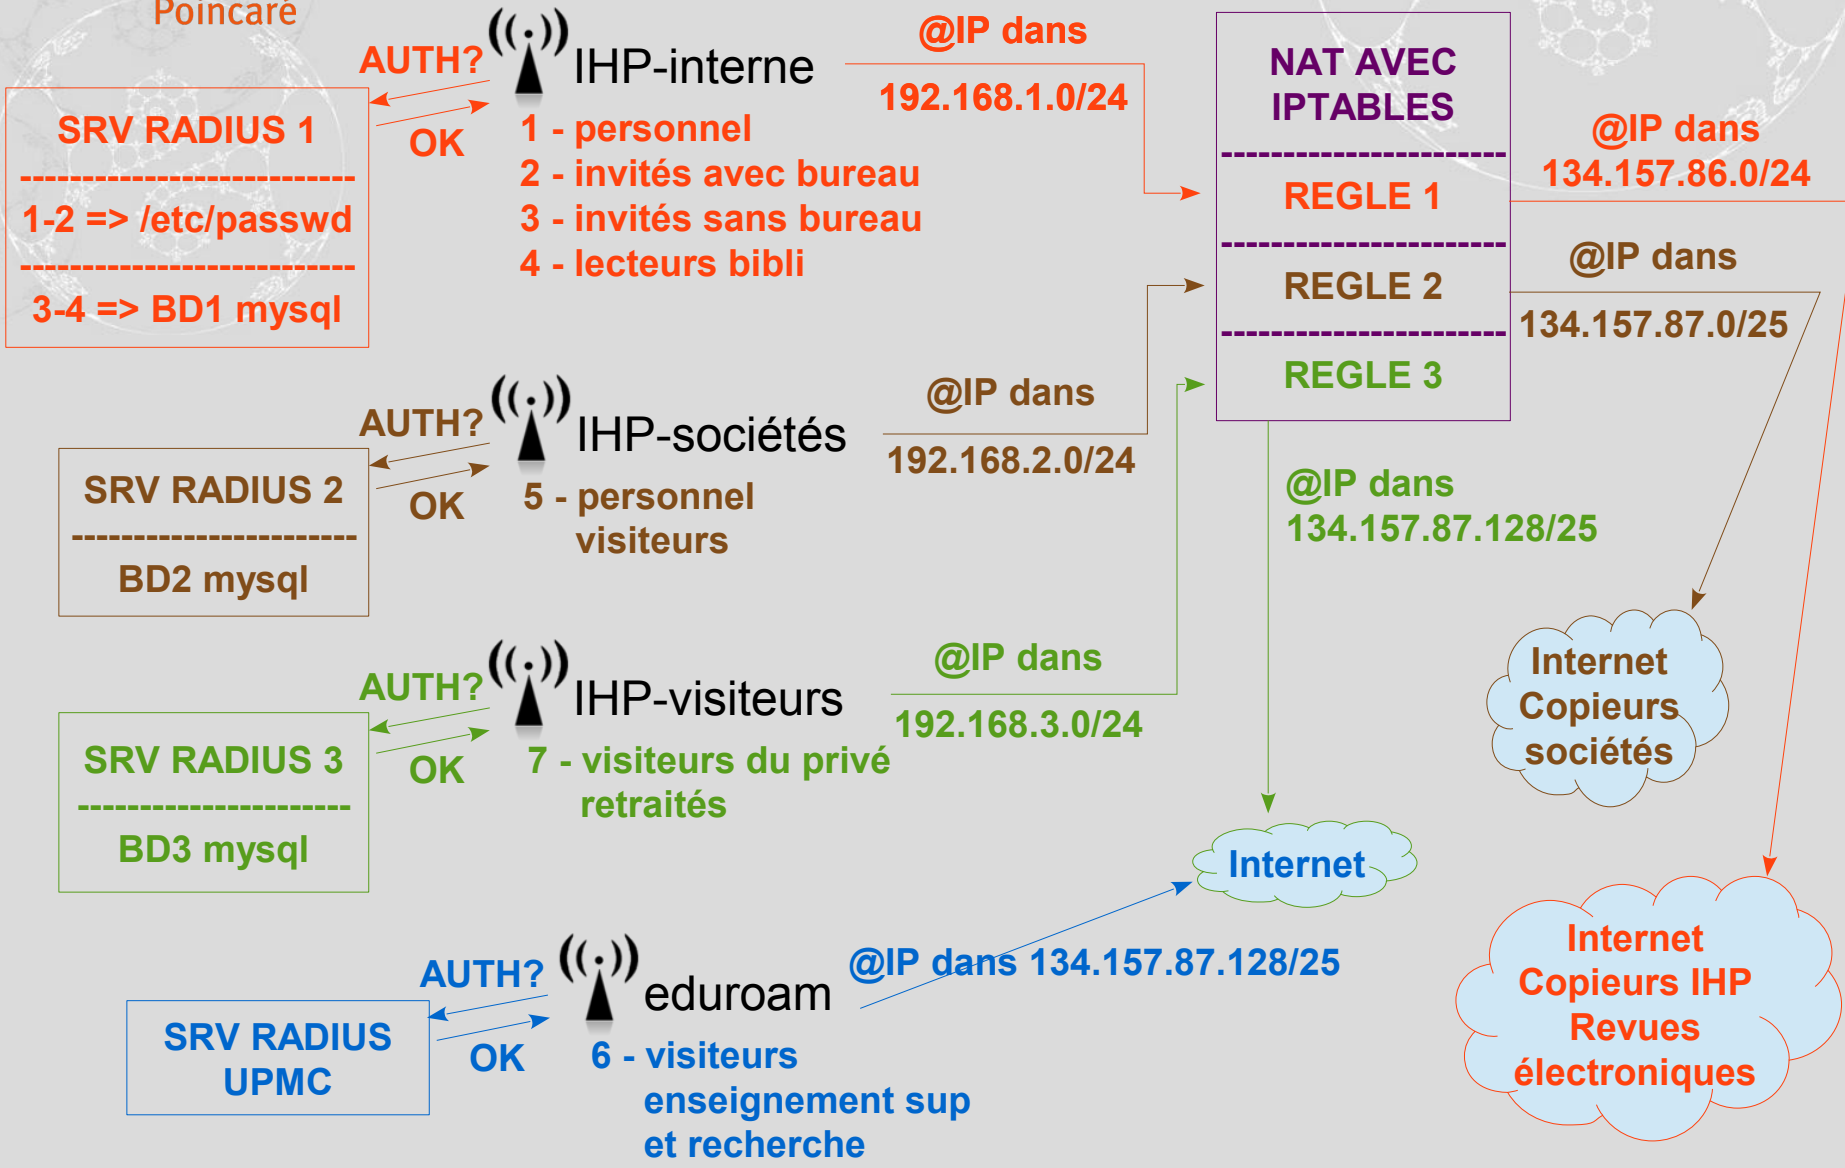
Poincaré

AUTH?

IHP-interne

@IP dans

192.168.1.0/24

NAT AVEC IPTABLES

SRV RADIUS 1

1-2 => /etc/passwd

3-4 => BD1 mysql

OK

1 - personnel
2 - invités avec bureau
3 - invités sans bureau
4 - lecteurs bibli

REGLE 1

@IP dans
134.157.86.0/24

REGLE 2

@IP dans

134.157.87.0/25

REGLE 3

AUTH?

IHP-sociétés

@IP dans

192.168.2.0/24

SRV RADIUS 2

BD2 mysql

OK

5 - personnel visiteurs

@IP dans
134.157.87.128/25

Internet
Copieurs
sociétés

AUTH?

IHP-visiteurs

@IP dans

192.168.3.0/24

SRV RADIUS 3

BD3 mysql

OK

7 - visiteurs du privé retraités

Internet

AUTH?

eduroam

@IP dans 134.157.87.128/25

SRV RADIUS UPMC

OK

6 - visiteurs enseignement sup et recherche

Internet
Copieurs IHP
Revues
électroniques